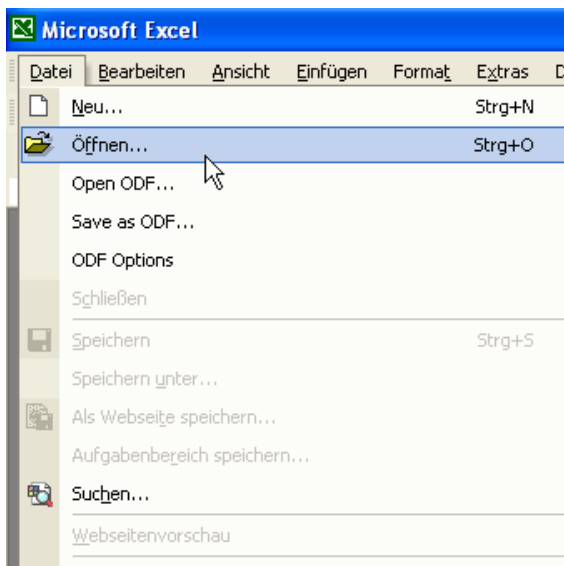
Microsoft Excel

Datei Bearbeiten Ansicht Einfügen Format Extras D

Neu... Strg+N
Öffnen... Strg+O
Open ODF...
Save as ODF...
ODF Options
Schließen
Speichern Strg+S
Speichern unter...
Als Webseite speichern...
Aufgabenbereich speichern...
Suchen...
Webseitenvorschau